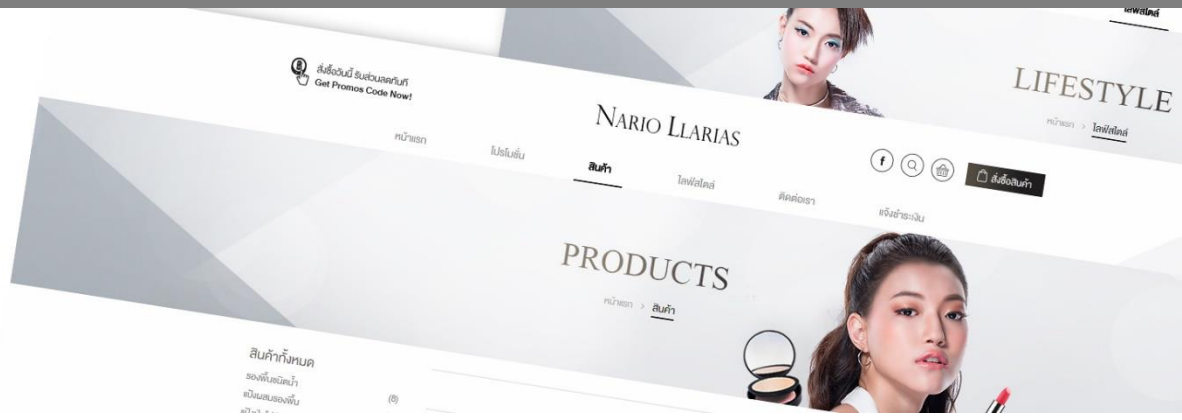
ไลฟ์สไตล์

สั่งซื้อวันนี้ รับส่วนลดทันที
Get Promos Code Now!

LIFESTYLE

หน้าแรก > ไลฟ์สไตล์

NARIO LLARIAS

หน้าแรก
โปรโมชั่น
สินค้า
ไลฟ์สไตล์
ติดต่อเรา
แจ้งชำระเงิน

สั่งซื้อสินค้า

PRODUCTS

หน้าแรก > สินค้า

สินค้าทั้งหมด
รองพื้นชนิดน้ำ
แป้งผสมรองพื้น (6)
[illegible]